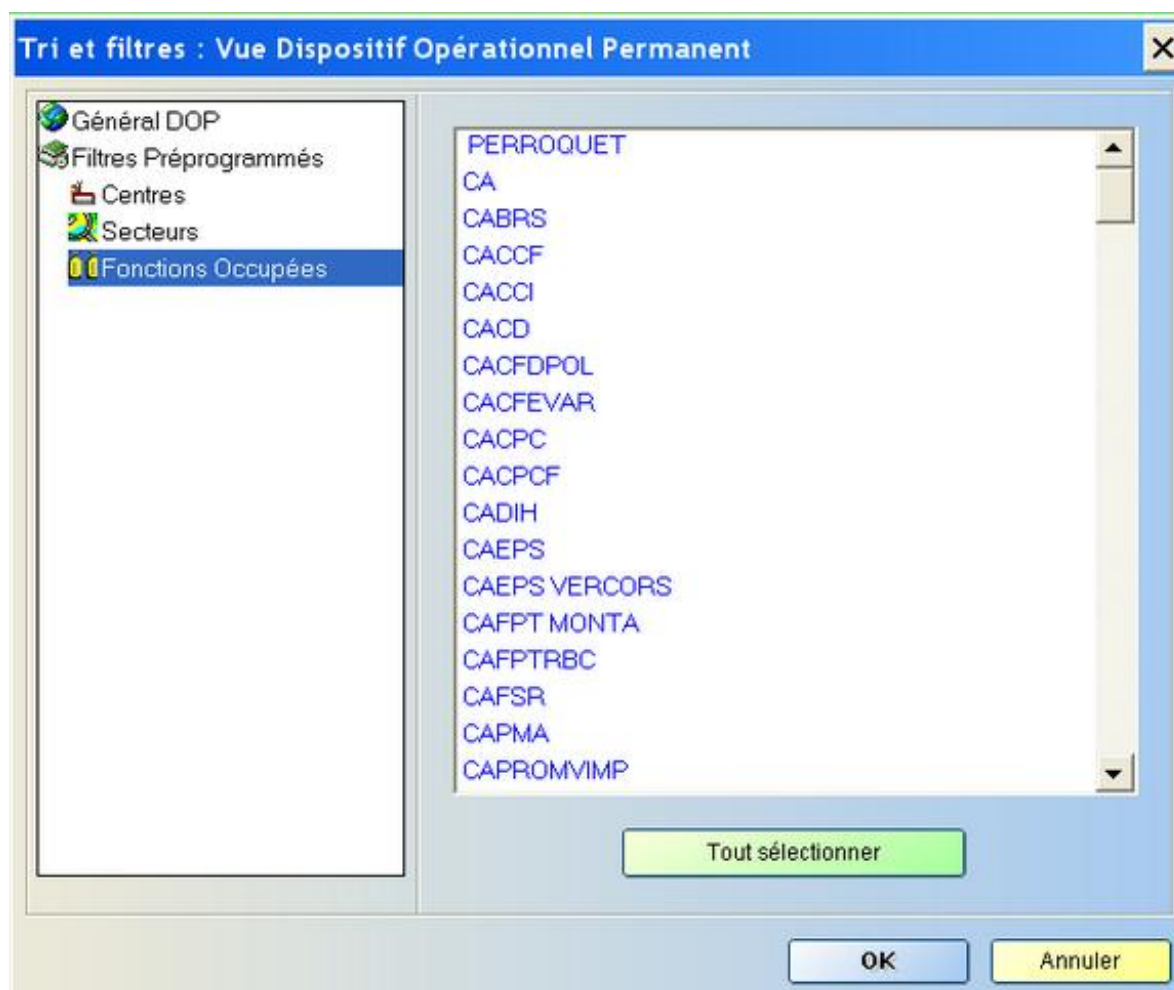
Tri et filtres : Vue Dispositif Opérationnel Permanent

Général DOP
Filtres Préprogrammés
Centres
Secteurs
Fonctions Occupées

PERROQUET
CA
CABRS
CACCF
CACCI
CACD
CACFDPOL
CACFEVAR
CACPC
CACPCF
CADIH
CAEPS
CAEPS VERCORS
CAFPT MONTA
CAFPTRBC
CAFSR
CAPMA
CAPROMVIMP

Tout sélectionner

OK
Annuler